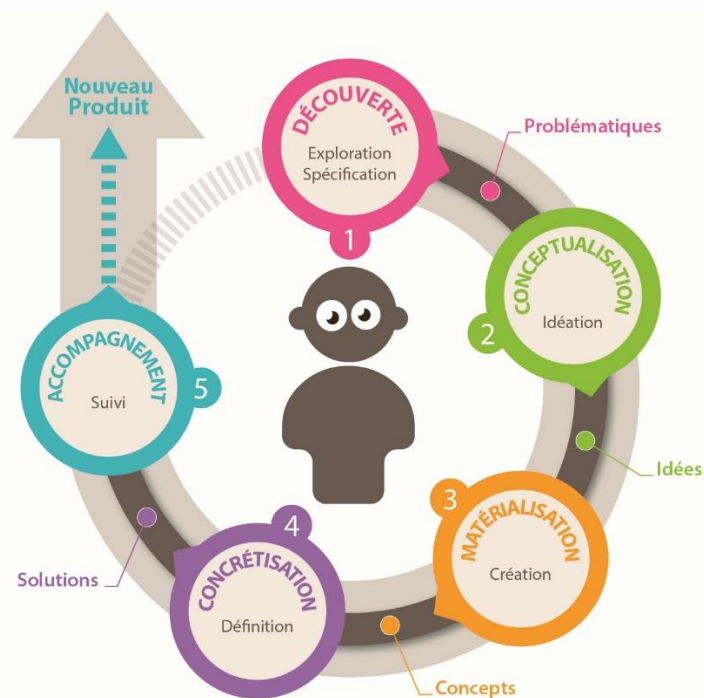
Nouveau Produit

DÉCOUVERTE
Exploration
Spécification
1

Problématiques

CONCEPTUALISATION
Idéation
2

Idées

3
MATÉRIALISATION
Création

Concepts

4
CONCRÉTISATION
Définition

Solutions

ACCOMPAGNEMENT
Suivi
5